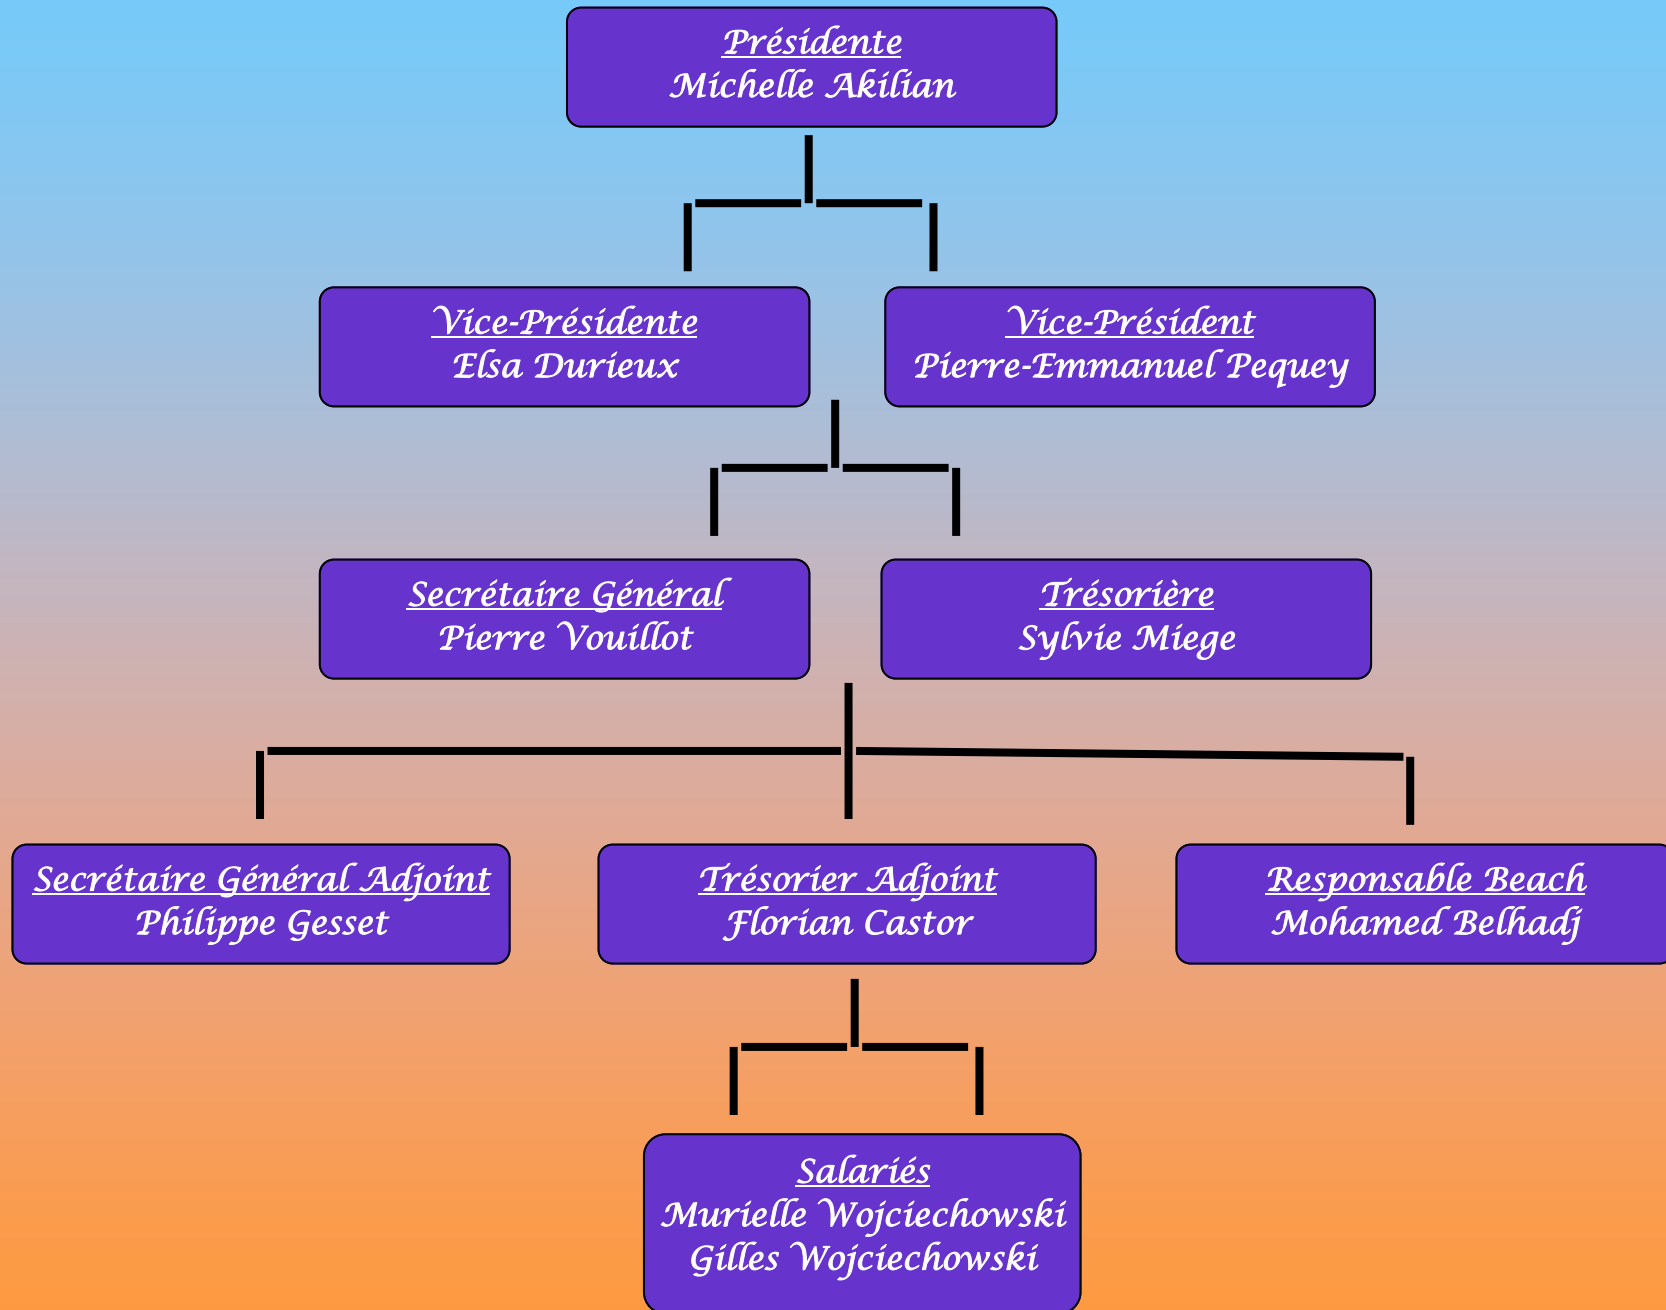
Présidente
Michelle Akilian

Vice-Présidente
Elsa Durieux

Vice-Président
Pierre-Emmanuel Pequey

Secrétaire Général
Pierre Vouillot

Trésorière
Sylvie Miege

Secrétaire Général Adjoint
Philippe Gesset

Trésorier Adjoint
Florian Castor

Responsable Beach
Mohamed Belhadj

Salariés
Murielle Wojciechowski
Gilles Wojciechowski